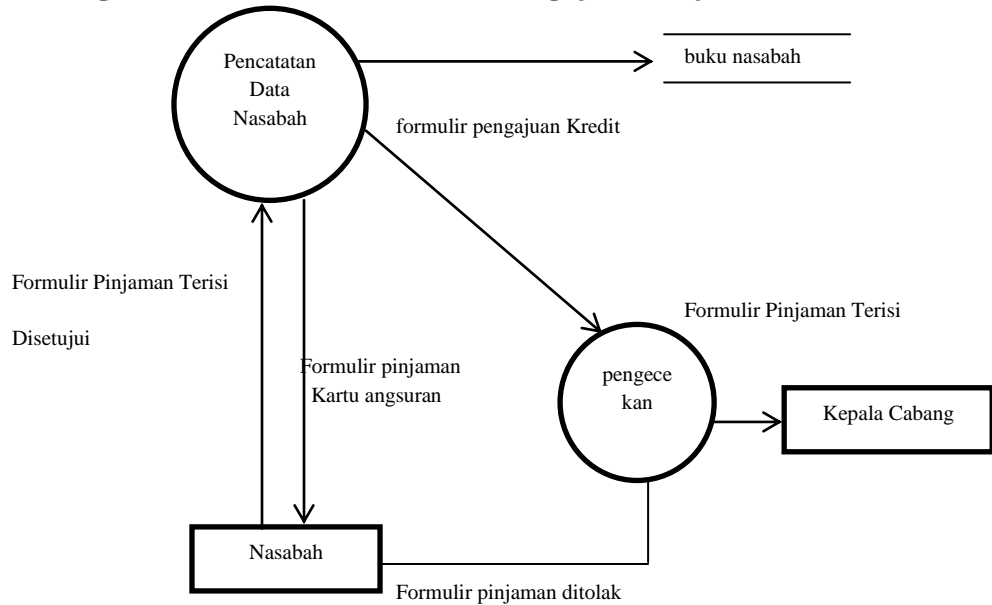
Pencatatan Data Nasabah

buku nasabah

formulir pengajuan Kredit

Formulir Pinjaman Terisi

Disetujui

Formulir Pinjaman Terisi

Formulir pinjaman
Kartu angsuran

pengece kan

Kepala Cabang

Nasabah

Formulir pinjaman ditolak